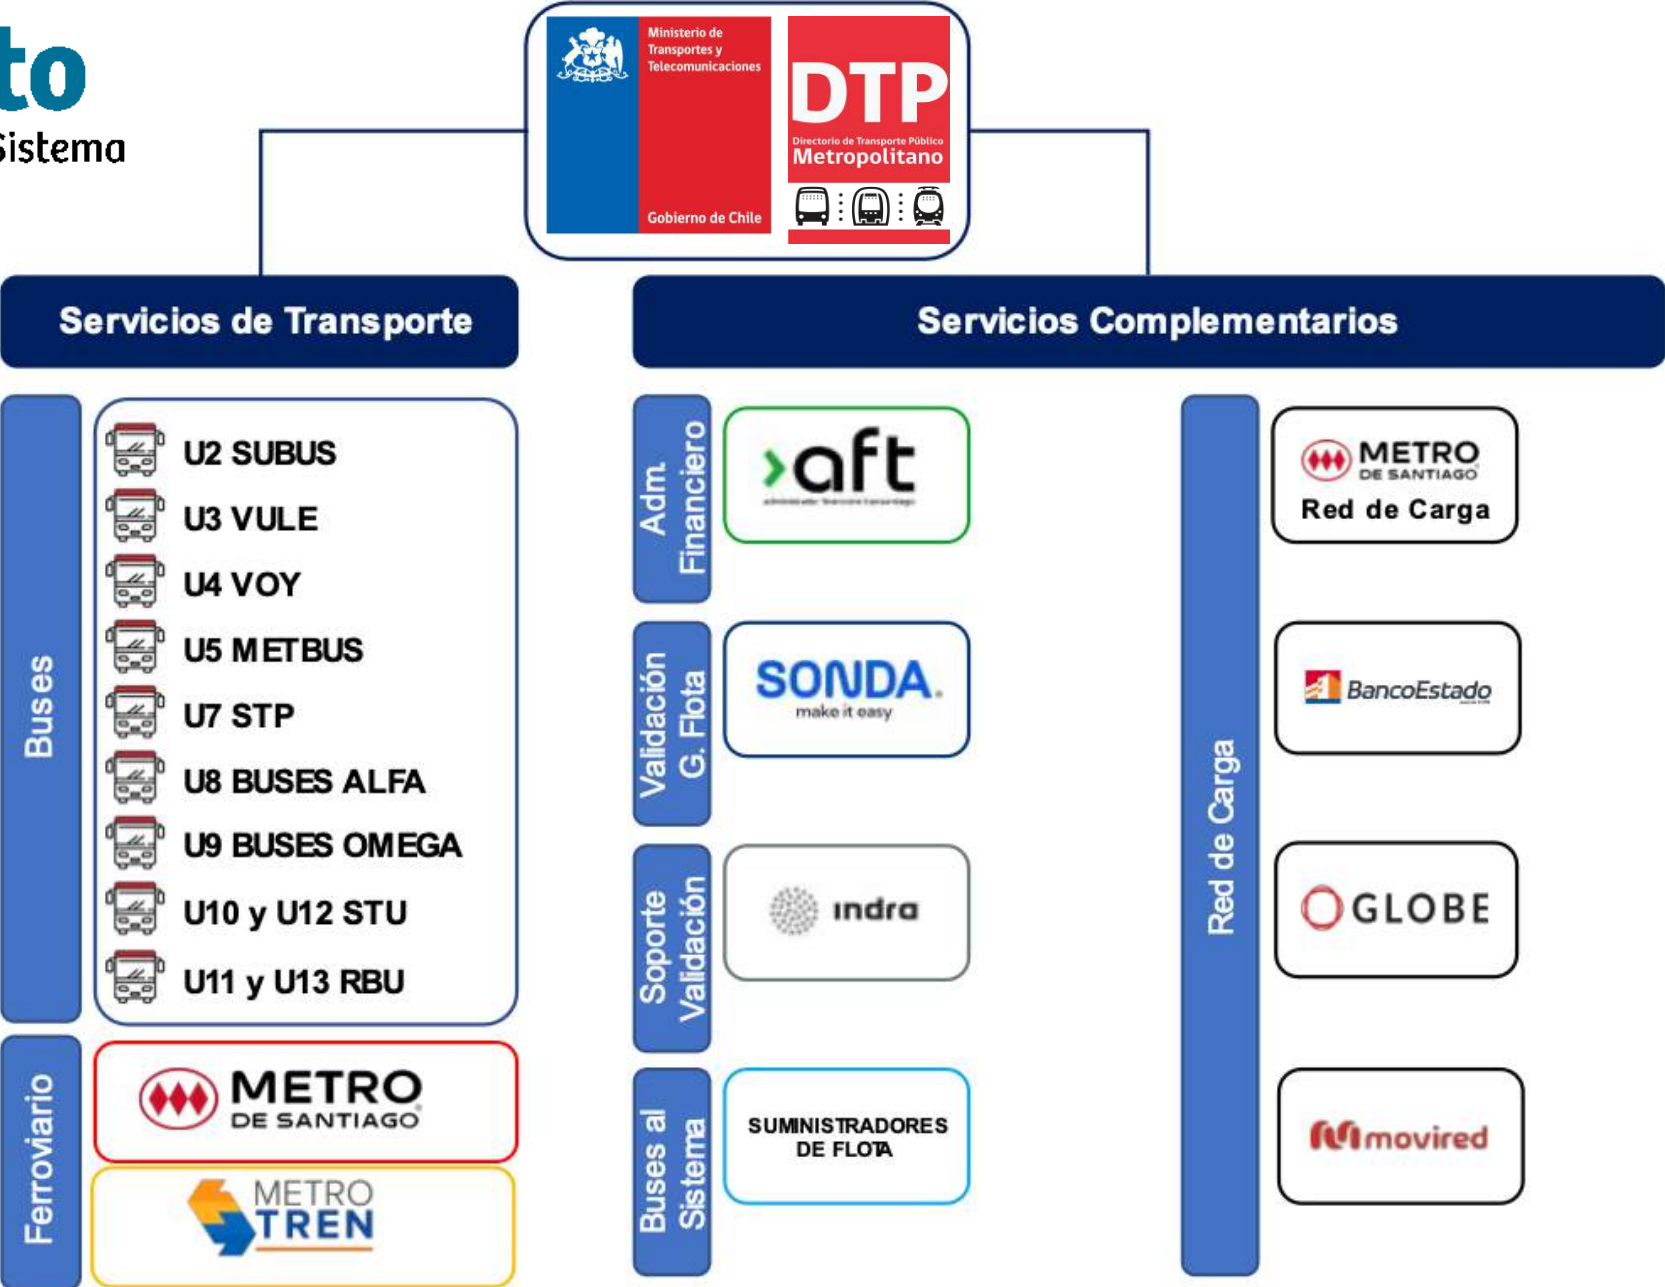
to
Sistema

Ministerio de Transportes y Telecomunicaciones

Gobierno de Chile

DTP
Directorio de Transporte Público
Metropolitano

Servicios de Transporte

Servicios Complementarios

Buses

U2 SUBUS
U3 VULE
U4 VOY
U5 METBUS
U7 STP
U8 BUSES ALFA
U9 BUSES OMEGA
U10 y U12 STU
U11 y U13 RBU

Ferroviario

METRO DE SANTIAGO

METRO TREN

Adm. Financiero

aft

Validación G. Flota

SONDA
make it easy

Soporte Validación

indra

Buses al Sistema

SUMINISTRADORES DE FLOTA

Red de Carga

METRO DE SANTIAGO
Red de Carga

BancoEstado

GLOBE

movired